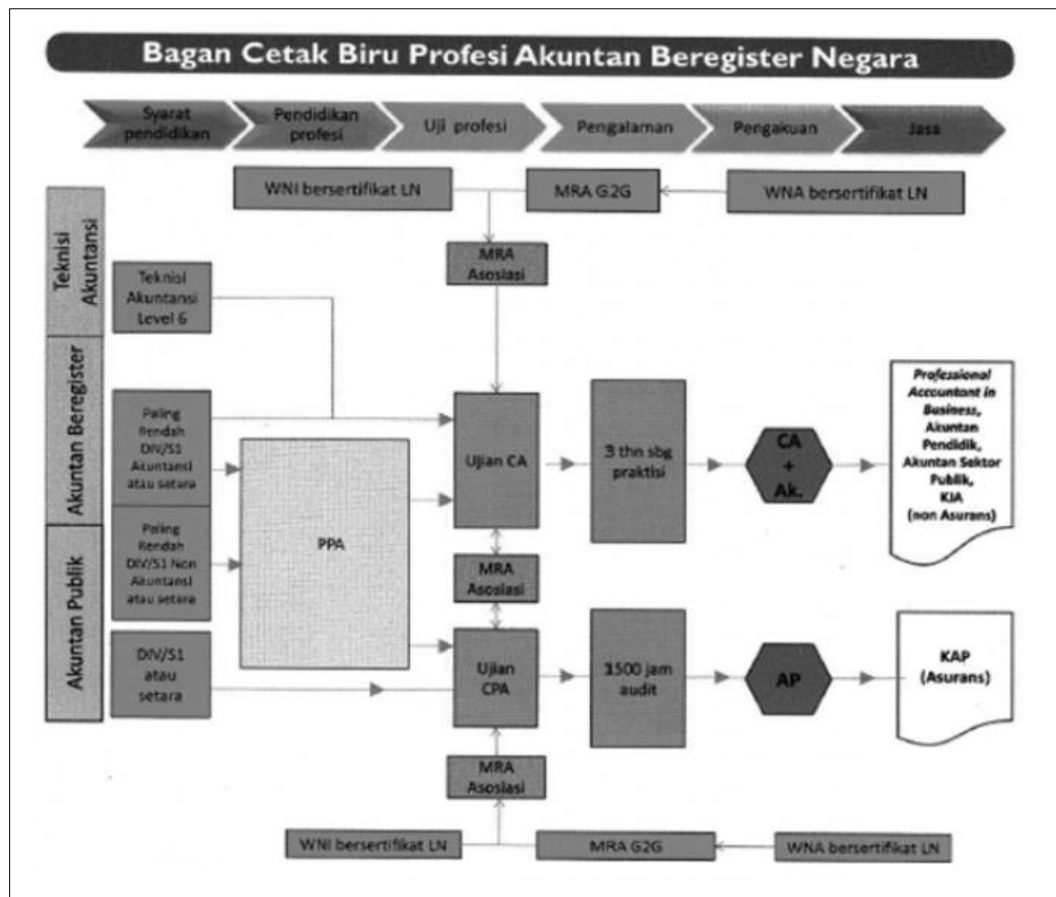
Bagan Cetak Biru Profesi Akuntan Beregister Negara

Syarat pendidikan
Pendidikan profesi
Uji profesi
Pengalaman
Pengakuan
Jasa

WNI bersertifikat LN
MRA G2G
WNA bersertifikat LN

MRA Asosiasi

Teknisi Akuntansi
Akuntan Beregister
Akuntan Publik

Teknisi Akuntansi Level 6

Paling Rendah DIV/S1 Akuntansi atau setara

Paling Rendah DIV/S1 Non Akuntansi atau setara

DIV/S1 atau setara

PPA

Ujian CA

3 thn sbg praktisi

CA + Ak.

*Professional Accountant in Business*, Akuntan Pendidik, Akuntan Sektor Publik, KJA (non Asurans)

MRA Asosiasi

Ujian CPA

1500 jam audit

AP

KAP (Asurans)

MRA Asosiasi

WNI bersertifikat LN
MRA G2G
WNA bersertifikat LN